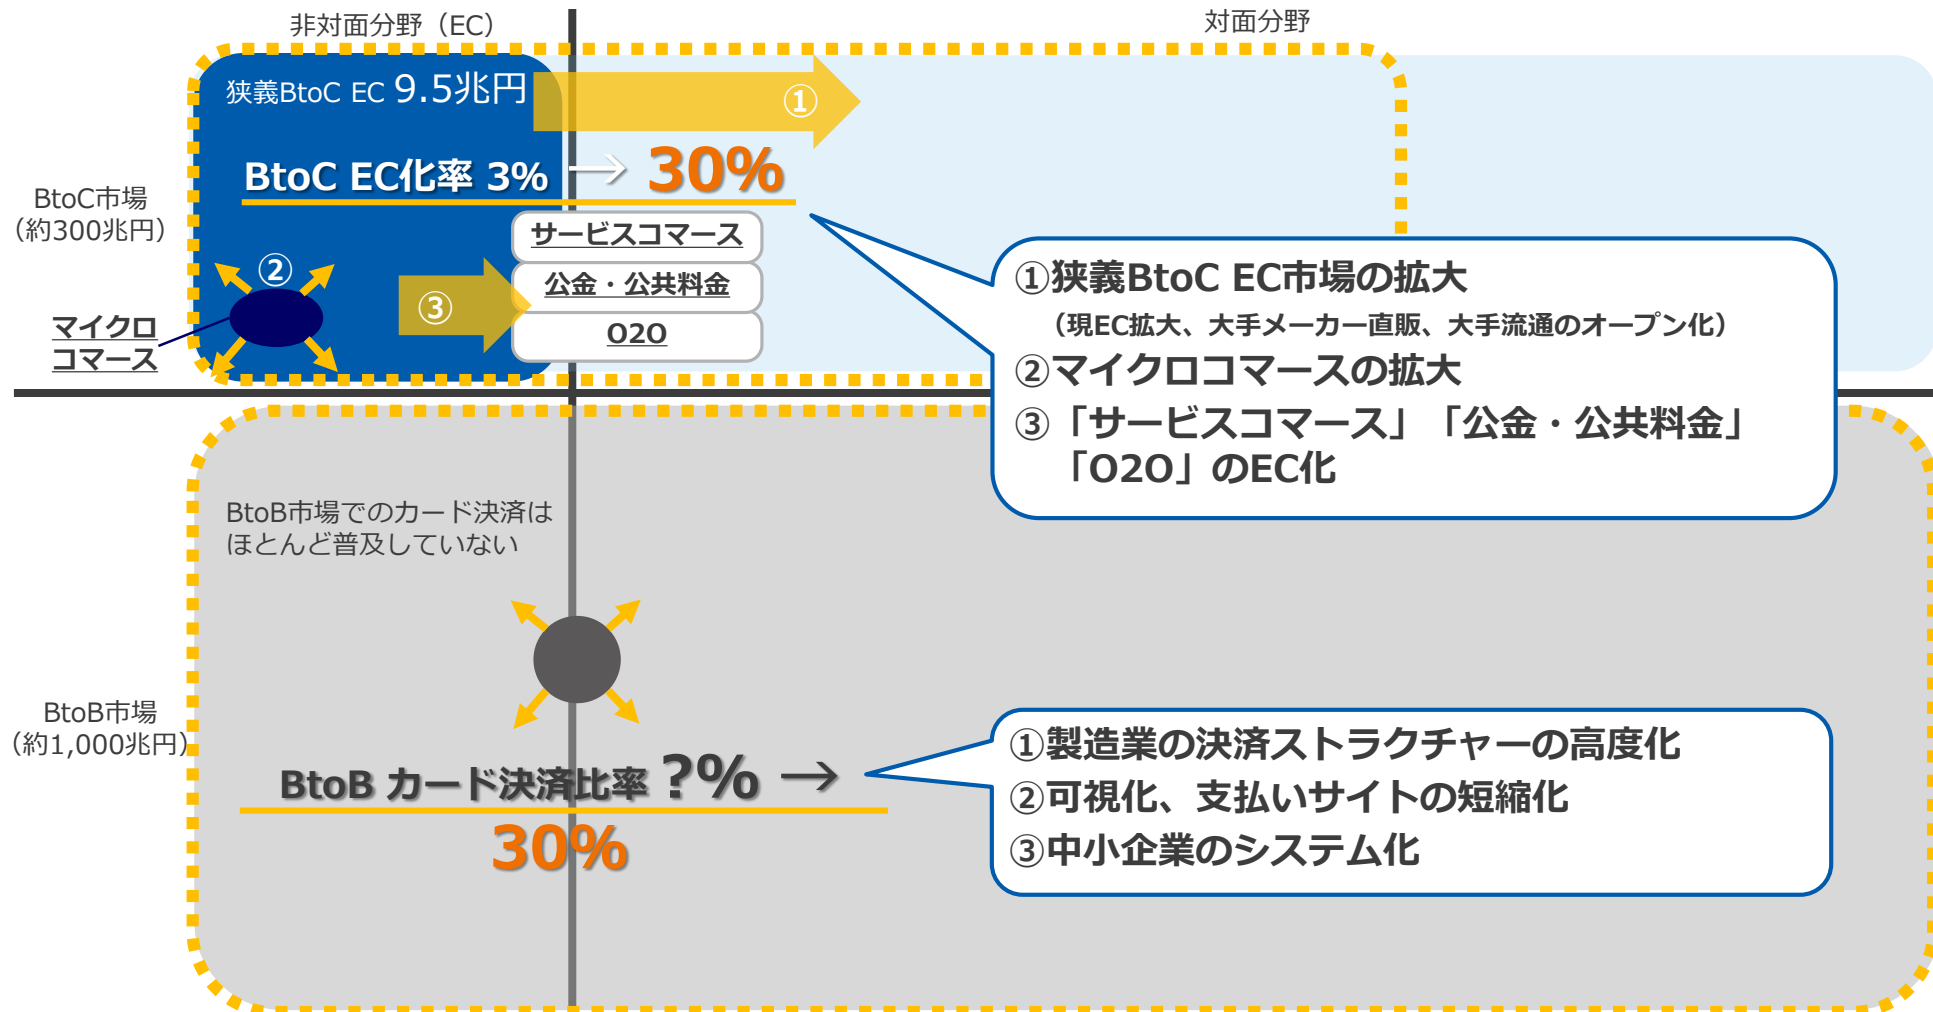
非対面分野（EC）

対面分野

狭義BtoC EC 9.5兆円

①

BtoC EC化率 3% → 30%

BtoC市場
（約300兆円）

サービスコマース

公金・公共料金

O2O

②

③

マイクロ
コマース

①狭義BtoC EC市場の拡大
（現EC拡大、大手メーカー直販、大手流通のオープン化）
②マイクロコマースの拡大
③「サービスコマース」「公金・公共料金」「O2O」のEC化

BtoB市場でのカード決済は
ほとんど普及していない

BtoB市場
（約1,000兆円）

BtoB カード決済比率 ?% →
30%

①製造業の決済ストラクチャーの高度化
②可視化、支払いサイトの短縮化
③中小企業のシステム化